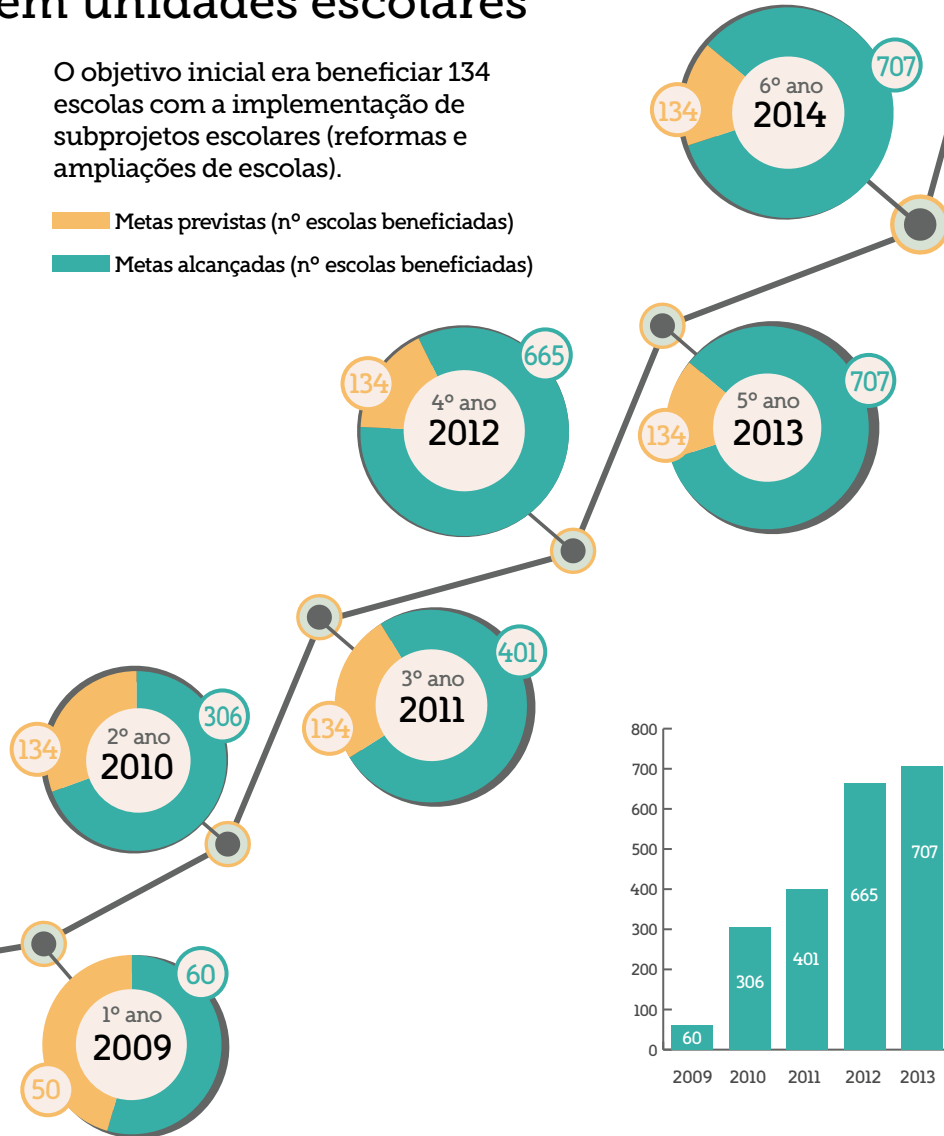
em unidades escolares

O objetivo inicial era beneficiar 134 escolas com a implementação de subprojetos escolares (reformas e ampliações de escolas).

Metas previstas (nº escolas beneficiadas)

Metas alcançadas (nº escolas beneficiadas)

134
6º ano
2014
707

134
4º ano
2012
665

134
5º ano
2013
707

134
3º ano
2011
401

134
2º ano
2010
306

50
1º ano
2009
60

800
700
600
500
400
300
200
100
0

60
306
401
665
707

2009 2010 2011 2012 2013